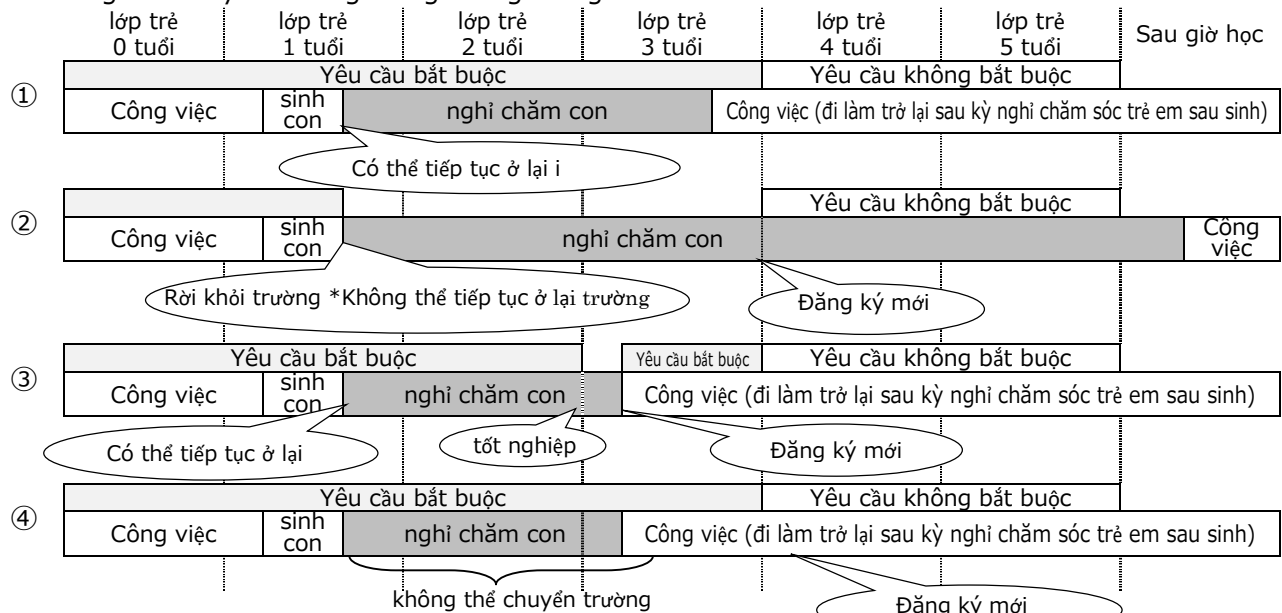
lớp trẻ 0 tuổi | lớp trẻ 1 tuổi | lớp trẻ 2 tuổi | lớp trẻ 3 tuổi | lớp trẻ 4 tuổi | lớp trẻ 5 tuổi | Sau giờ học

①
Yêu cầu bắt buộc
Yêu cầu không bắt buộc
Công việc
sinh con
nghỉ chăm con
Công việc (đi làm trở lại sau kỳ nghỉ chăm sóc trẻ em sau sinh)
Có thể tiếp tục ở lại i

②
Yêu cầu không bắt buộc
Công việc
sinh con
nghỉ chăm con
Công việc
Rời khỏi trường *Không thể tiếp tục ở lại trường
Đăng ký mới

③
Yêu cầu bắt buộc
Yêu cầu bắt buộc
Yêu cầu không bắt buộc
Công việc
sinh con
nghỉ chăm con
Công việc (đi làm trở lại sau kỳ nghỉ chăm sóc trẻ em sau sinh)
Có thể tiếp tục ở lại
tốt nghiệp
Đăng ký mới

④
Yêu cầu bắt buộc
Yêu cầu không bắt buộc
Công việc
sinh con
nghỉ chăm con
Công việc (đi làm trở lại sau kỳ nghỉ chăm sóc trẻ em sau sinh)
không thể chuyển trường
Đăng ký mới